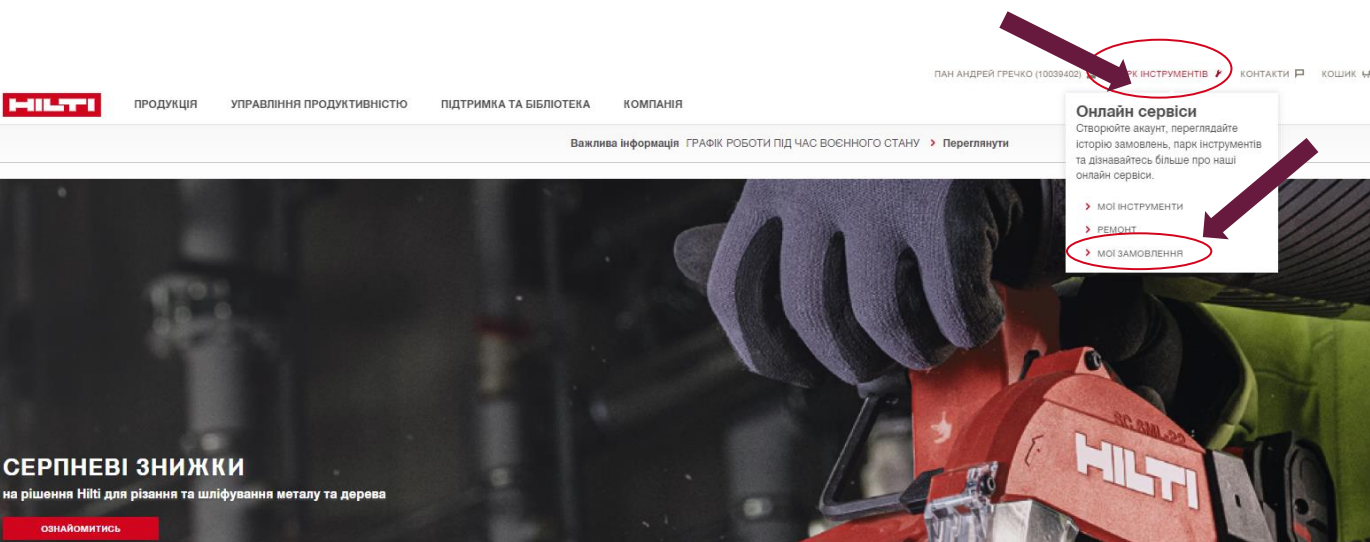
ПАН АНДРЕЙ ГРЕЧКО (10039402) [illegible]К ІНСТРУМЕНТІВ КОНТАКТИ КОШИК

HILTI ПРОДУКЦІЯ УПРАВЛІННЯ ПРОДУКТИВНІСТЮ ПІДТРИМКА ТА БІБЛІОТЕКА КОМПАНІЯ

Онлайн сервіси
Створюйте акаунт, переглядайте історію замовлень, парк інструментів та дізнавайтесь більше про наші онлайн сервіси.

› МОЇ ІНСТРУМЕНТИ
› РЕМОНТ
› МОЇ ЗАМОВЛЕННЯ

Важлива інформація ГРАФІК РОБОТИ ПІД ЧАС ВОЄННОГО СТАНУ › Переглянути

HILTI

СЕРПНЕВІ ЗНИЖКИ
на рішення Hilti для різання та шліфування металу та дерева

ОЗНАЙОМИТИСЬ